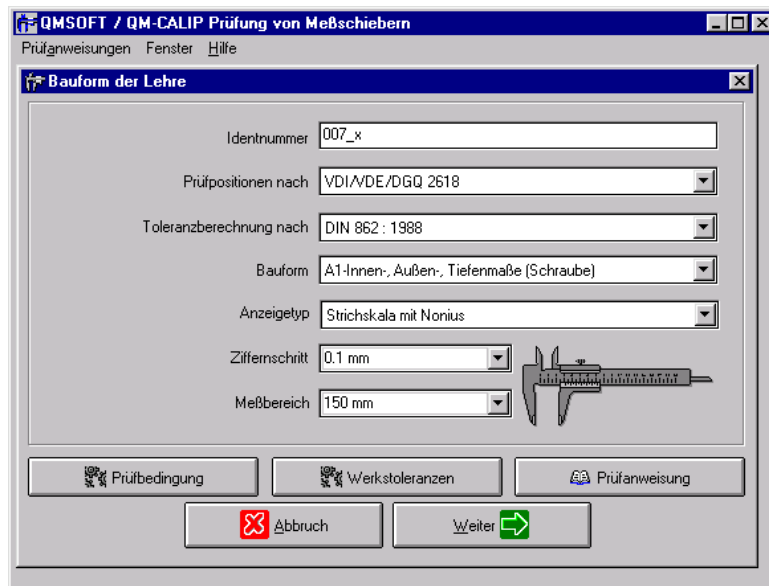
QMSOFT / QM-CALIP Prüfung von Meßschiebern

Prüfanweisungen Fenster Hilfe

Bauform der Lehre

Identnummer 007_x

Prüfpositionen nach VDI/VDE/DGQ 2618

Toleranzberechnung nach DIN 862 : 1988

Bauform A1-Innen-, Außen-, Tiefenmaße (Schraube)

Anzeigetyp Strichskala mit Nonius

Ziffernschritt 0.1 mm

Meßbereich 150 mm

Prüfbedingung

Werkstoleranzen

Prüfanweisung

Abbruch

Weiter